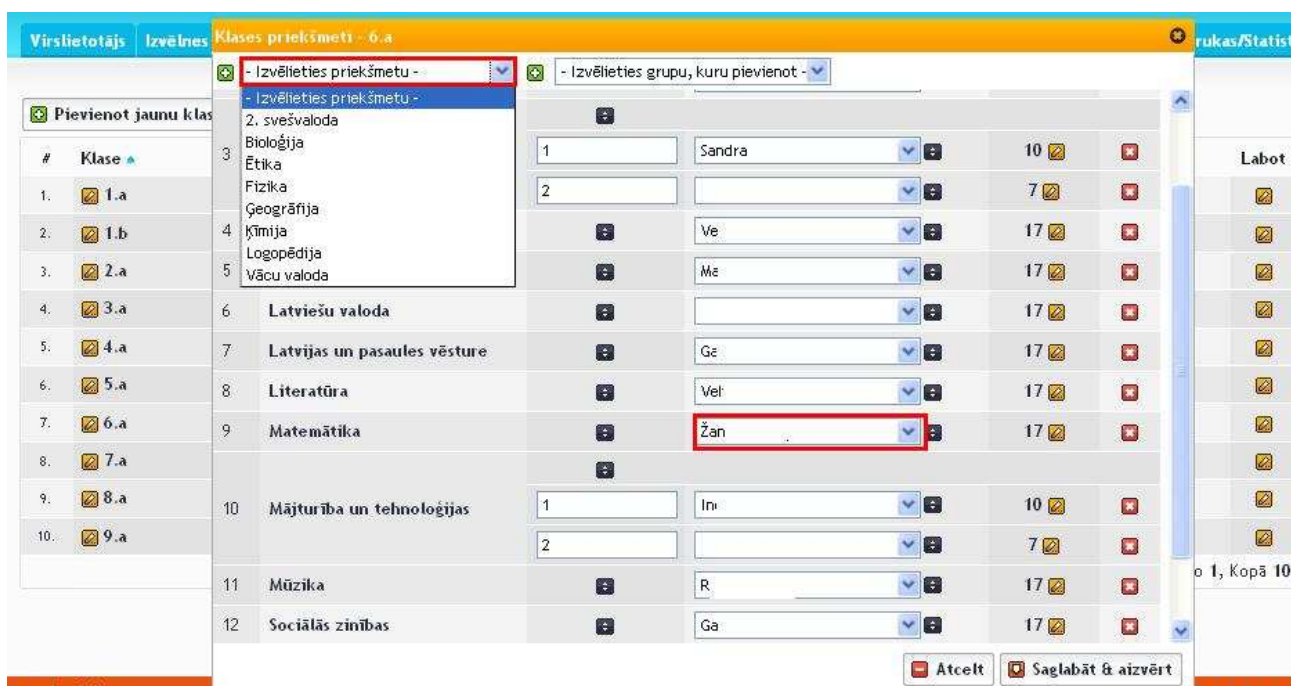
Virslietotājs | Izvēlnes
Klases priekšmeti - 6.a
rukas/Statist

- Izvēlieties priekšmetu -
- Izvēlieties grupu, kuru pievienot -

- Izvēlieties priekšmetu -
2. svešvaloda
Bioloģija
Ētika
Fizika
Ģeogrāfija
Ķīmija
Logopēdija
Vācu valoda

Pievienot jaunu klas

| # | Klase | Labot |
|---|---|---|
| 1. | 1.a | |
| 2. | 1.b | |
| 3. | 2.a | |
| 4. | 3.a | |
| 5. | 4.a | |
| 6. | 5.a | |
| 7. | 6.a | |
| 8. | 7.a | |
| 9. | 8.a | |
| 10. | 9.a | |

| | | | | |
|---|---|---|---|---|
| 3 | | 1 | Sandra | 10 |
| | | 2 | | 7 |
| 4 | | | Ve | 17 |
| 5 | | | Ma | 17 |
| 6 | Latviešu valoda | | | 17 |
| 7 | Latvijas un pasaules vēsture | | Ga | 17 |
| 8 | Literatūra | | Vel | 17 |
| 9 | Matemātika | | Žan | 17 |
| 10 | Mājturība un tehnoloģijas | 1 | In | 10 |
| | | 2 | | 7 |
| 11 | Mūzika | | R | 17 |
| 12 | Sociālās zinības | | Ga | 17 |

o 1, Kopā 10

Atcelt
Saglabāt & aizvērt